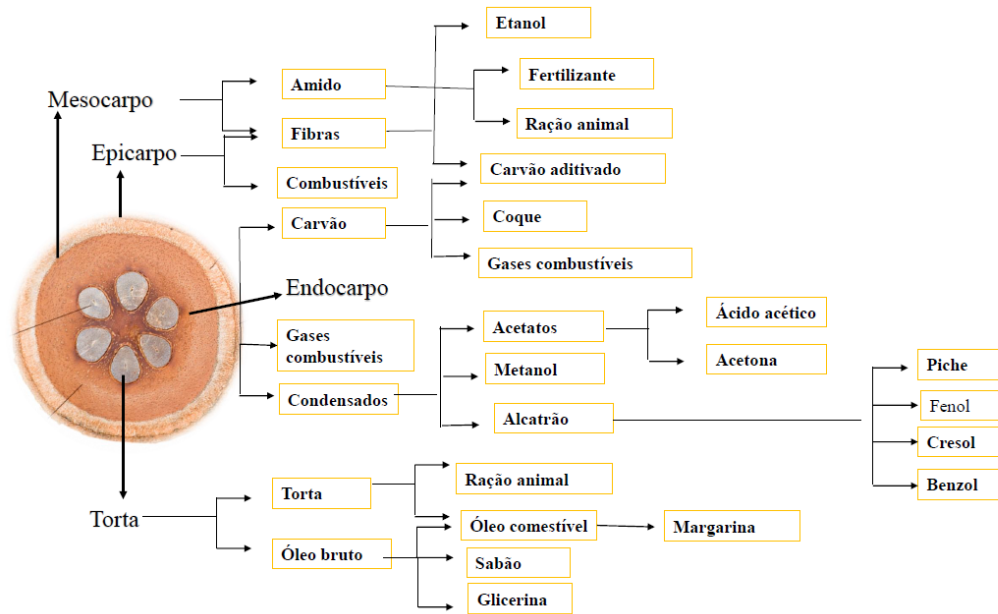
Mesocarpo

Epicarpo

Endocarpo

Torta

Amido

Fibras

Combustíveis

Carvão

Gases combustíveis

Condensados

Torta

Óleo bruto

Etanol

Fertilizante

Ração animal

Carvão aditivado

Coque

Gases combustíveis

Acetatos

Metanol

Alcatrão

Ácido acético

Acetona

Piche

Fenol

Cresol

Benzol

Ração animal

Óleo comestível

Margarina

Sabão

Glicerina